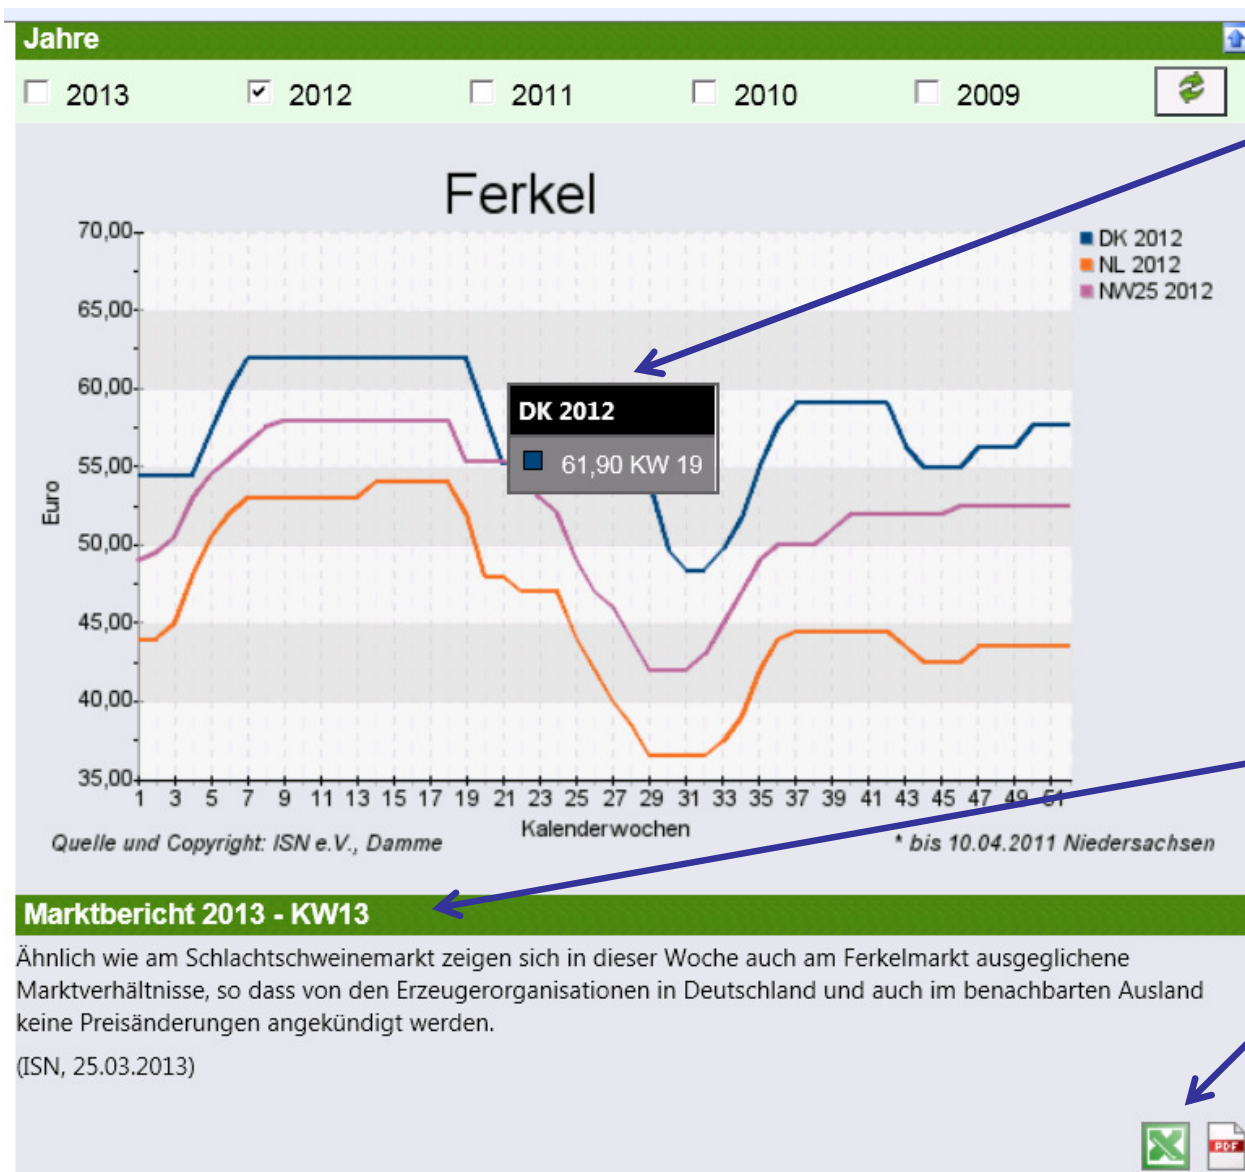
Jahre

2013 2012 2011 2010 2009

Ferkel

70,00
65,00
60,00
55,00
50,00
45,00
40,00
35,00

Euro

DK 2012
NL 2012
NW25 2012

DK 2012
61,90 KW 19

1 3 5 7 9 11 13 15 17 19 21 23 25 27 29 31 33 35 37 39 41 43 45 47 49 51

Kalenderwochen

Quelle und Copyright: ISN e.V., Damme

* bis 10.04.2011 Niedersachsen

Marktbericht 2013 - KW13

Ähnlich wie am Schlachtschweinemarkt zeigen sich in dieser Woche auch am Ferkelmarkt ausgeglichene Marktverhältnisse, so dass von den Erzeugerorganisationen in Deutschland und auch im benachbarten Ausland keine Preisänderungen angekündigt werden.

(ISN, 25.03.2013)

PDF